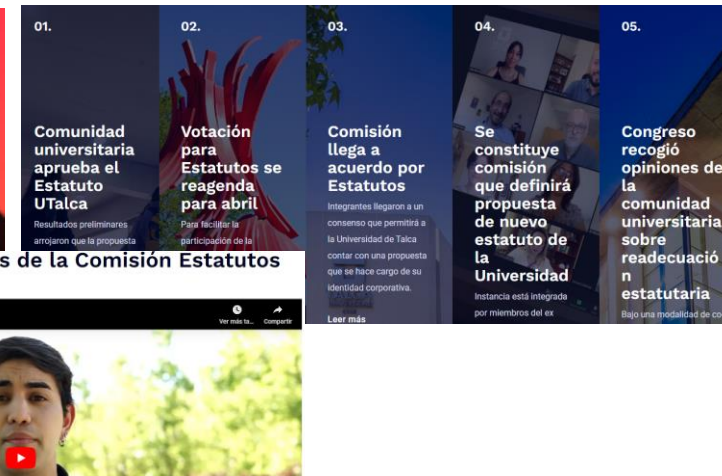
01.

Comunidad universitaria aprueba el Estatuto UTalca

Resultados preliminares arrojaron que la propuesta

02.

Votación para Estatutos se reagenda para abril

Para facilitar la participación de la

03.

Comisión llega a acuerdo por Estatutos

Integrantes llegaron a un consenso que permitirá a la Universidad de Talca contar con una propuesta que se hace cargo de su identidad corporativa.

Leer más

04.

Se constituye comisión que definirá propuesta de nuevo estatuto de la Universidad

Instancia está integrada por miembros del ex

05.

Congreso recogió opiniones de la comunidad universitaria sobre readecuación estatutaria

Bajo una modalidad de co

s de la Comisión Estatutos

Ver más ta...

Compartir